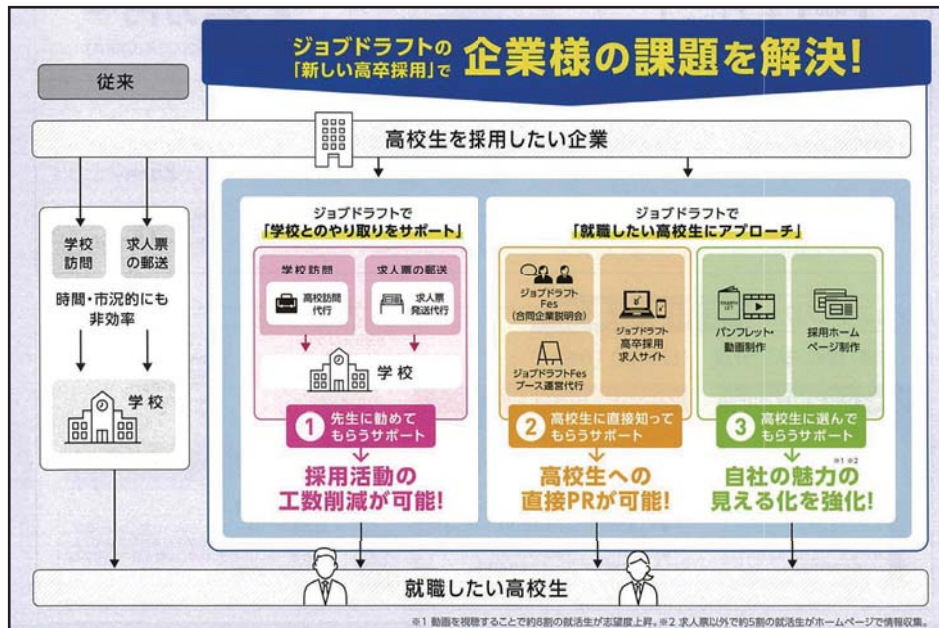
ジョブドラフトの「新しい高卒採用」で 企業様の課題を解決!

従来

高校生を採用したい企業

学校訪問

求人票の郵送

時間・市況的にも非効率

学校

ジョブドラフトで「学校とのやり取りをサポート」

学校訪問

高校訪問代行

求人票の郵送

求人票発送代行

学校

1 先生に勧めてもらうサポート

採用活動の工数削減が可能!

ジョブドラフトで「就職したい高校生にアプローチ」

ジョブドラフトFes(合同企業説明会)

ジョブドラフトFesブース運営代行

ジョブドラフト高卒採用求人サイト

パンフレット動画制作

採用ホームページ制作

2 高校生に直接知ってもらうサポート

高校生への直接PRが可能!

3 高校生に選んでもらうサポート

※1 ※2

自社の魅力の見える化を強化!

就職したい高校生

※1 動画を視聴することで約8割の就活生が志望度上昇。※2 求人票以外で約5割の就活生がホームページで情報収集。